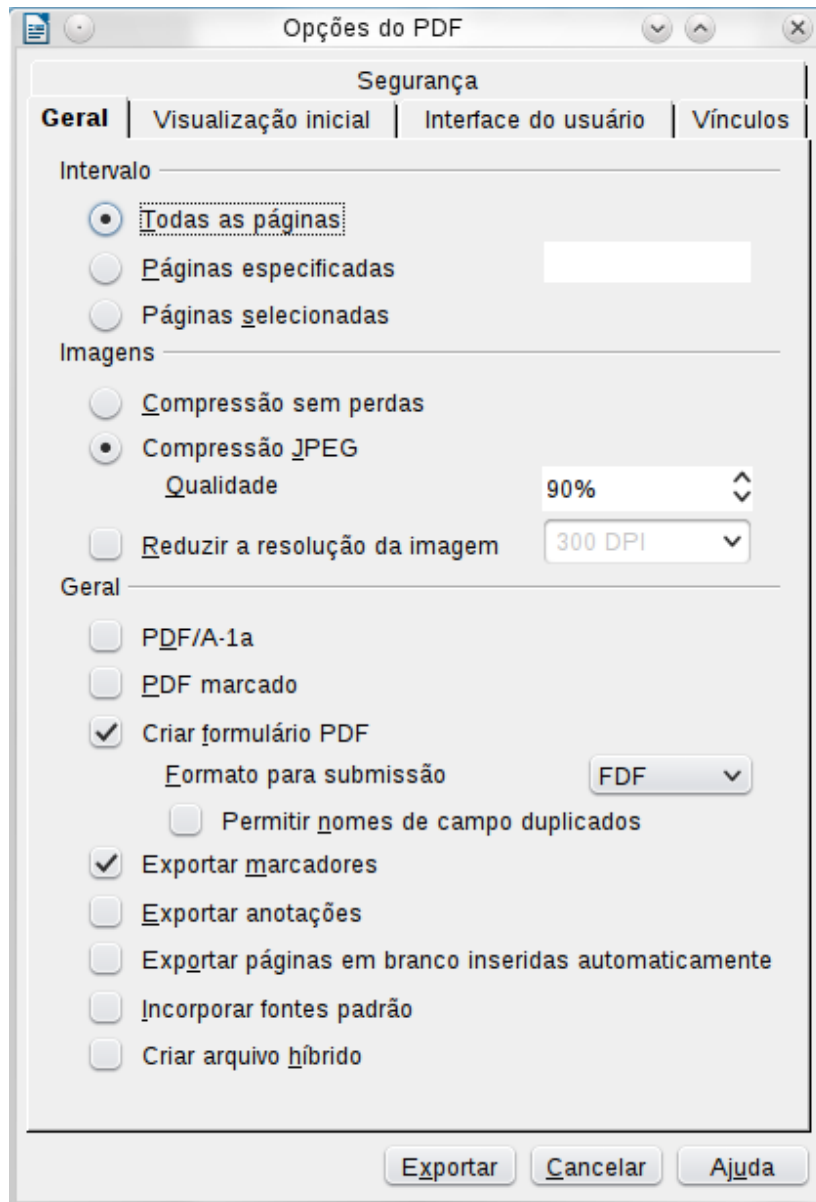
Opções do PDF

Segurança
Geral | Visualização inicial | Interface do usuário | Vínculos

Intervalo
Todas as páginas
Páginas especificadas
Páginas selecionadas

Imagens
Compressão sem perdas
Compressão JPEG
Qualidade 90%
Reduzir a resolução da imagem 300 DPI

Geral
PDF/A-1a
PDF marcado
Criar formulário PDF
Formato para submissão FDF
Permitir nomes de campo duplicados
Exportar marcadores
Exportar anotações
Exportar páginas em branco inseridas automaticamente
Incorporar fontes padrão
Criar arquivo híbrido

Exportar Cancelar Ajuda